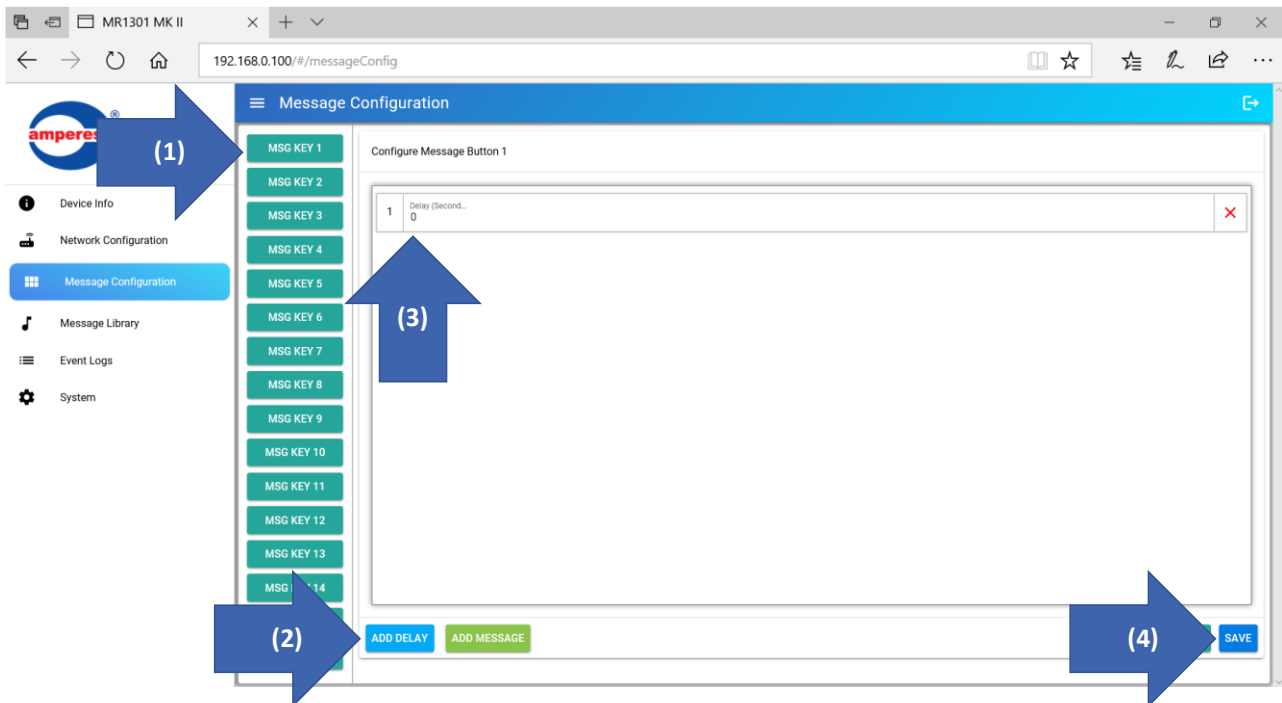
MR1301 MK II

192.168.0.100/#/messageConfig

Message Configuration

amperes

Device Info
Network Configuration
Message Configuration
Message Library
Event Logs
System

(1)

MSG KEY 1
MSG KEY 2
MSG KEY 3
MSG KEY 4
MSG KEY 5
MSG KEY 6
MSG KEY 7
MSG KEY 8
MSG KEY 9
MSG KEY 10
MSG KEY 11
MSG KEY 12
MSG KEY 13
MSG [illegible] 14

Configure Message Button 1

1 Delay (Second...
0

(3)

(2)

ADD DELAY
ADD MESSAGE

(4)

SAVE